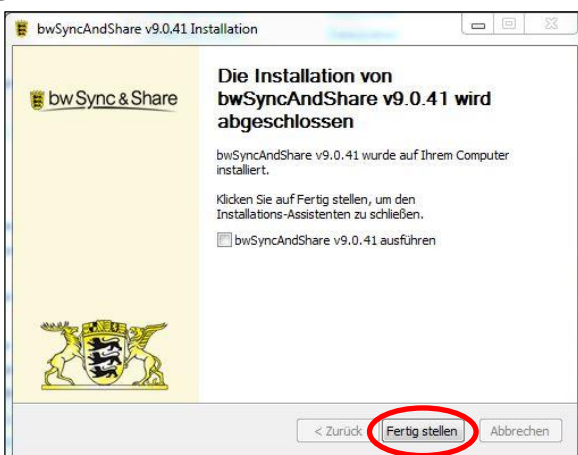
bwSyncAndShare v9.0.41 Installation

bwSync&Share

Die Installation von bwSyncAndShare v9.0.41 wird abgeschlossen

bwSyncAndShare v9.0.41 wurde auf Ihrem Computer installiert.

Klicken Sie auf Fertig stellen, um den Installations-Assistenten zu schließen.

bwSyncAndShare v9.0.41 ausführen

< Zurück
Fertig stellen
Abbrechen